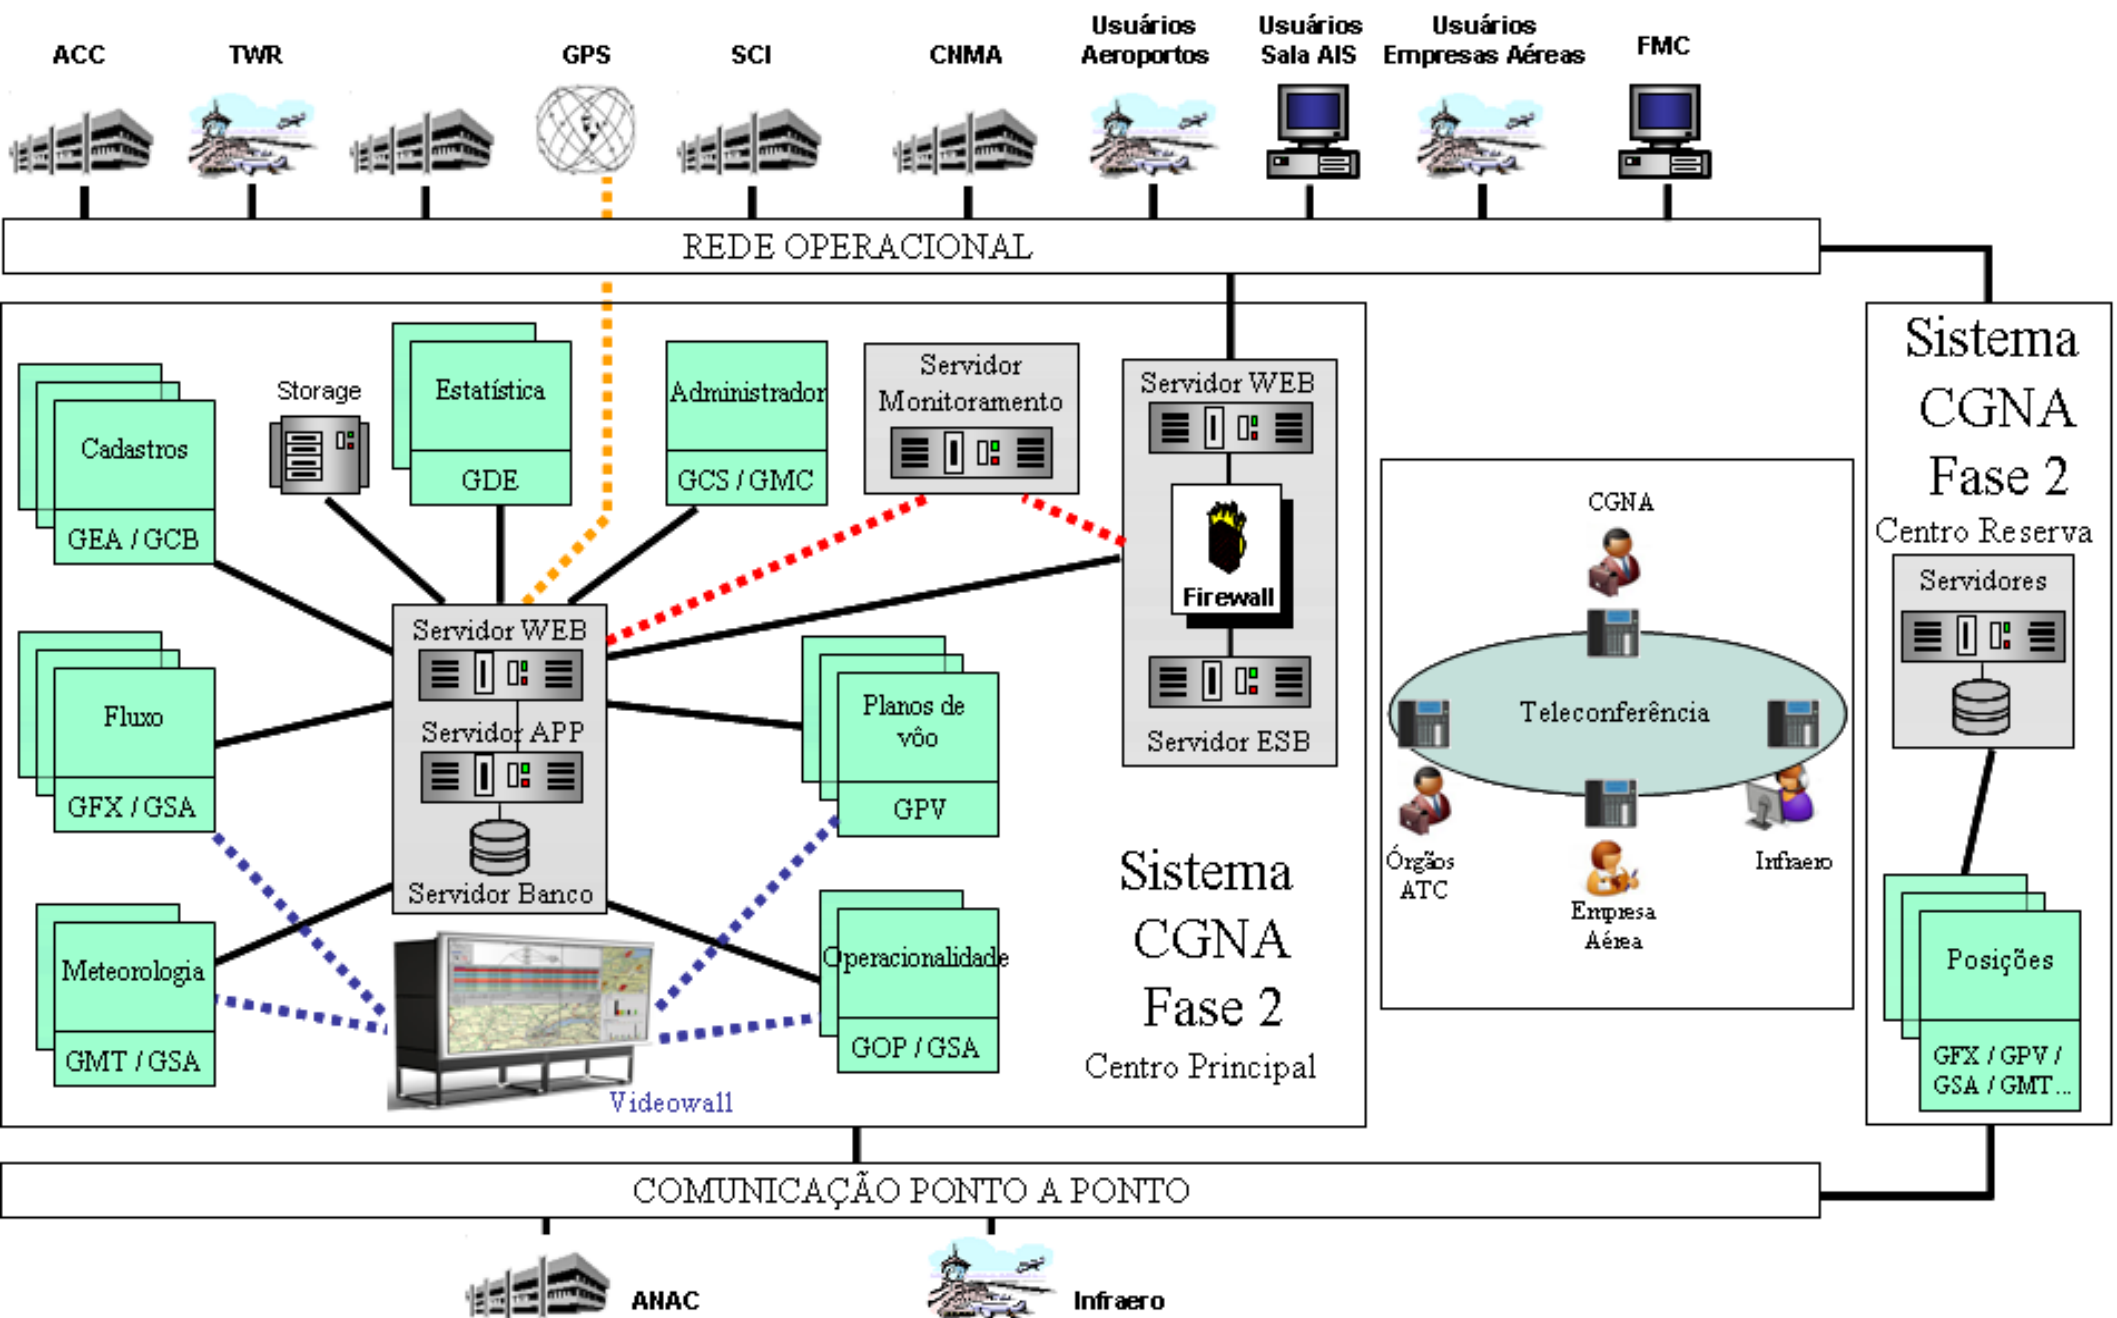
ACC
TWR
GPS
SCI
CNMA
Usuários Aeroportos
Usuários Sala AIS
Usuários Empresas Aéreas
FMC

REDE OPERACIONAL

Cadastros
GEA / GCB
Storage
Estatística
GDE
Administrador
GCS / GMC
Servidor Monitoramento
Servidor WEB
Firewall
Servidor ESB

Servidor WEB
Servidor APP
Servidor Banco

Fluxo
GFX / GSA
Planos de vôo
GPV
Meteorologia
GMT / GSA
Operacionalidade
GOP / GSA
Videowall

Sistema CGNA Fase 2
Centro Principal

CGNA
Teleconferência
Órgãos ATC
Empresa Aérea
Infraero

Sistema CGNA Fase 2
Centro Reserva
Servidores
Posições
GFX / GPV / GSA / GMT...

COMUNICAÇÃO PONTO A PONTO

ANAC
Infraero